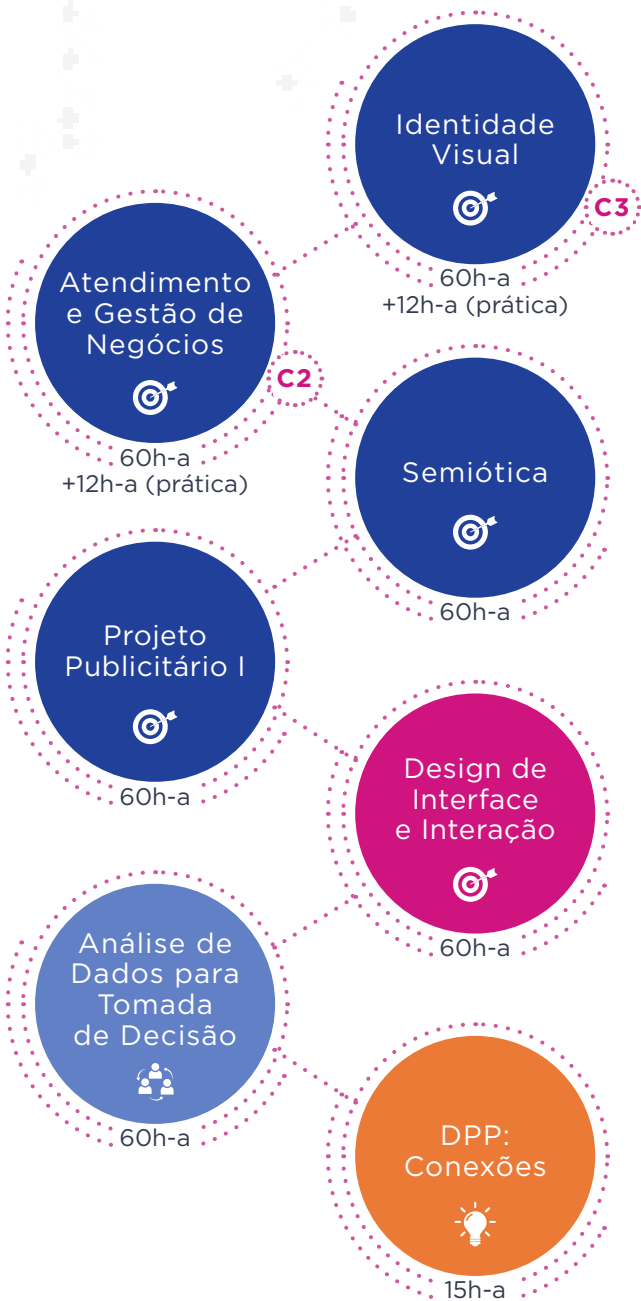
Identidade Visual

C3

60h-a
+12h-a (prática)

Atendimento e Gestão de Negócios

C2

60h-a
+12h-a (prática)

Semiótica

60h-a

Projeto Publicitário I

60h-a

Design de Interface e Interação

60h-a

Análise de Dados para Tomada de Decisão

60h-a

DPP: Conexões

15h-a